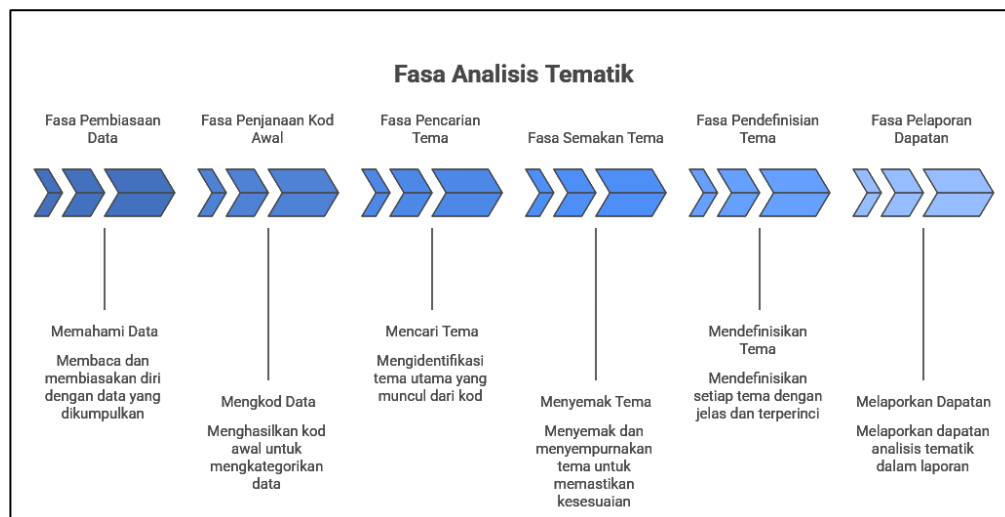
Fasa Analisis Tematik

Fasa Pembiasaan Data

Fasa Penjanaan Kod Awal

Fasa Pencarian Tema

Fasa Semakan Tema

Fasa Pendefinisian Tema

Fasa Pelaporan Dapatan

Memahami Data

Membaca dan membiasakan diri dengan data yang dikumpulkan

Mengkod Data

Menghasilkan kod awal untuk mengkategorikan data

Mencari Tema

Mengidentifikasi tema utama yang muncul dari kod

Menyemak Tema

Menyemak dan menyempurnakan tema untuk memastikan kesesuaian

Mendefinisikan Tema

Mendefinisikan setiap tema dengan jelas dan terperinci

Melaporkan Dapatan

Melaporkan dapatan analisis tematik dalam laporan